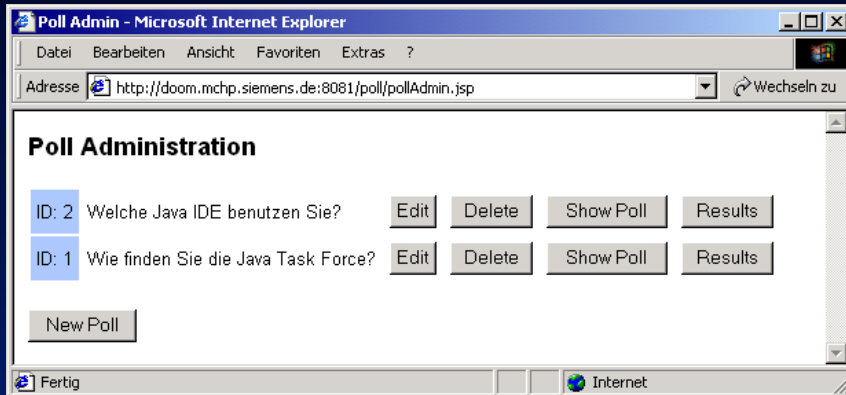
Poll Admin - Microsoft Internet Explorer

Datei Bearbeiten Ansicht Favoriten Extras ?

Adresse http://doom.mchp.siemens.de:8081/poll/pollAdmin.jsp

Wechseln zu

Poll Administration

| ID: 2 | Welche Java IDE benutzen Sie? | Edit | Delete | Show Poll | Results |
|---|---|---|---|---|---|
| ID: 1 | Wie finden Sie die Java Task Force? | Edit | Delete | Show Poll | Results |

New Poll

Fertig

Internet